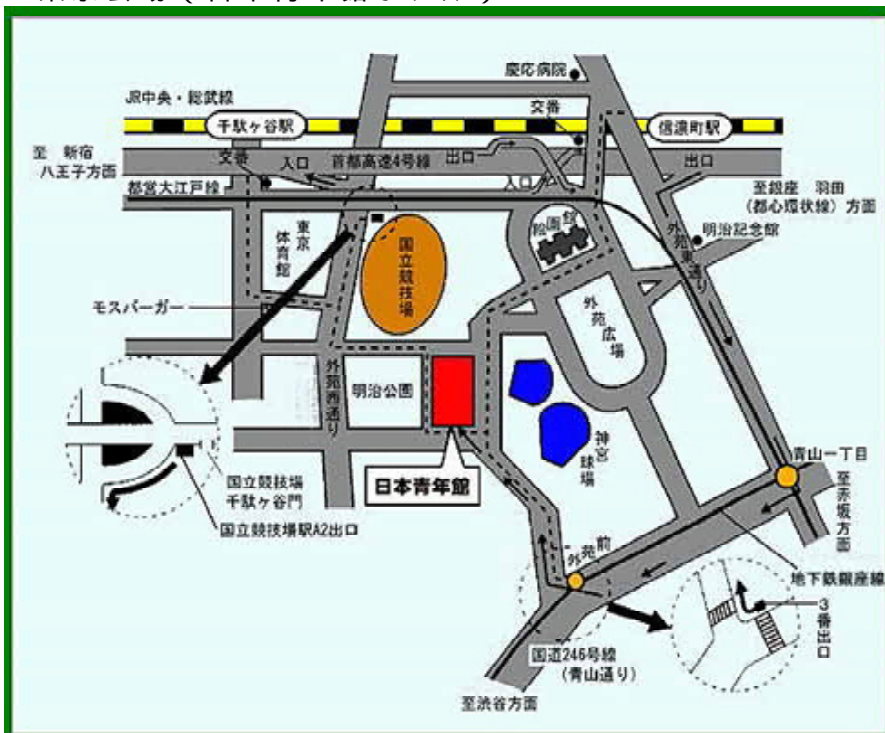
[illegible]

慶応病院
JR中央・総武線
交番
千駄ケ谷駅
信濃町駅
至 新宿 八王子方面
交番
入口
首都高速4号線
出口
出口
都営大江戸線
至銀座 羽田 (都心環状線) 方面
入口
東京体育館
国立競技場
絵画館
明治記念館
外苑東通り
モスバーガー
外苑広場
外苑西通り
明治公園
神宮球場
国立競技場 千駄ケ谷門
国立競技場駅A2出口
日本青年館
青山一丁目
至赤坂方面
外苑前
地下鉄銀座線
3番出口
国道246号線 (青山通り)
至渋谷方面